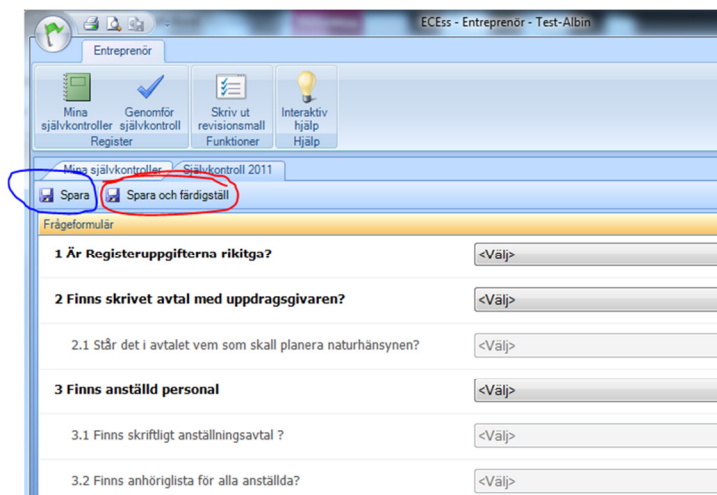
ECEss - Entreprenör - Test-Albin

Entreprenör

Mina självkontroller
Genomför självkontroll
Register

Skriv ut revisionsmall
Funktioner

Interaktiv hjälp
Hjälp

Mina självkontroller
Självkontroll 2011

Spara
Spara och färdigställ

Frågeformulär

1 Är Registeruppgifterna rikitga?
<Välj>

2 Finns skrivet avtal med uppdragsgivaren?
<Välj>

2.1 Står det i avtalet vem som skall planera naturhänsynen?
<Välj>

3 Finns anställd personal
<Välj>

3.1 Finns skriftligt anställningsavtal ?
<Välj>

3.2 Finns anhöriglista för alla anställda?
<Välj>